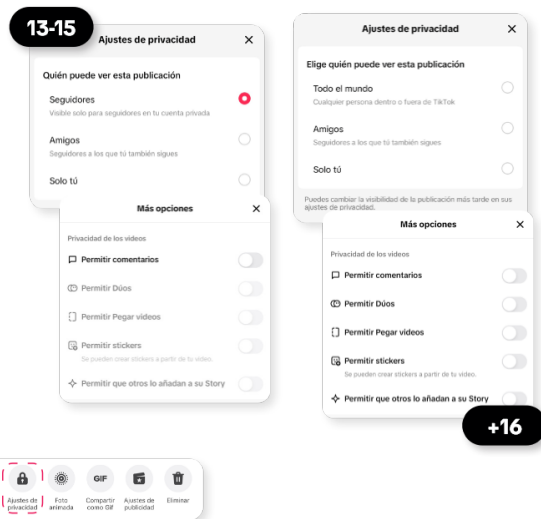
13-15

Ajustes de privacidad ✕

Quién puede ver esta publicación

Seguidores
Visible solo para seguidores en tu cuenta privada

Amigos
Seguidores a los que tú también sigues

Solo tú

Más opciones ✕

Privacidad de los videos

Permitir comentarios

Permitir Dúos

Permitir Pegar videos

Permitir stickers
Se pueden crear stickers a partir de tu video.

Permitir que otros lo añadan a su Story

Ajustes de privacidad ✕

Elige quién puede ver esta publicación

Todo el mundo
Cualquier persona dentro o fuera de TikTok

Amigos
Seguidores a los que tú también sigues

Solo tú

Puedes cambiar la visibilidad de la publicación más tarde en sus ajustes de privacidad.

Más opciones ✕

Privacidad de los videos

Permitir comentarios

Permitir Dúos

Permitir Pegar videos

Permitir stickers
Se pueden crear stickers a partir de tu video.

Permitir que otros lo añadan a su Story

+16

Ajustes de privacidad

Foto animada

GIF
Compartir como GIF

Ajustes de publicidad

Eliminar